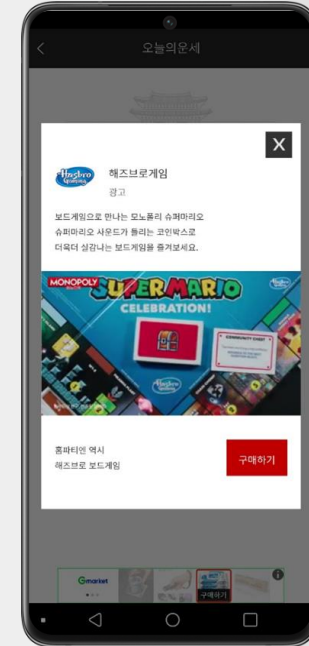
오늘의운세

X

Hasbro Gaming

해즈브로게임

광고

보드게임으로 만나는 모노폴리 슈퍼마리오 슈퍼마리오 사운드가 들리는 코인박스로 더욱더 실감나는 보드게임을 즐겨보세요.

MONOPOLY SUPER MARIO CELEBRATION!

COMMUNITY CHEST

Hasbro Gaming

홈파티엔 역시 해즈브로 보드게임

구매하기

Gmarket

구매하기